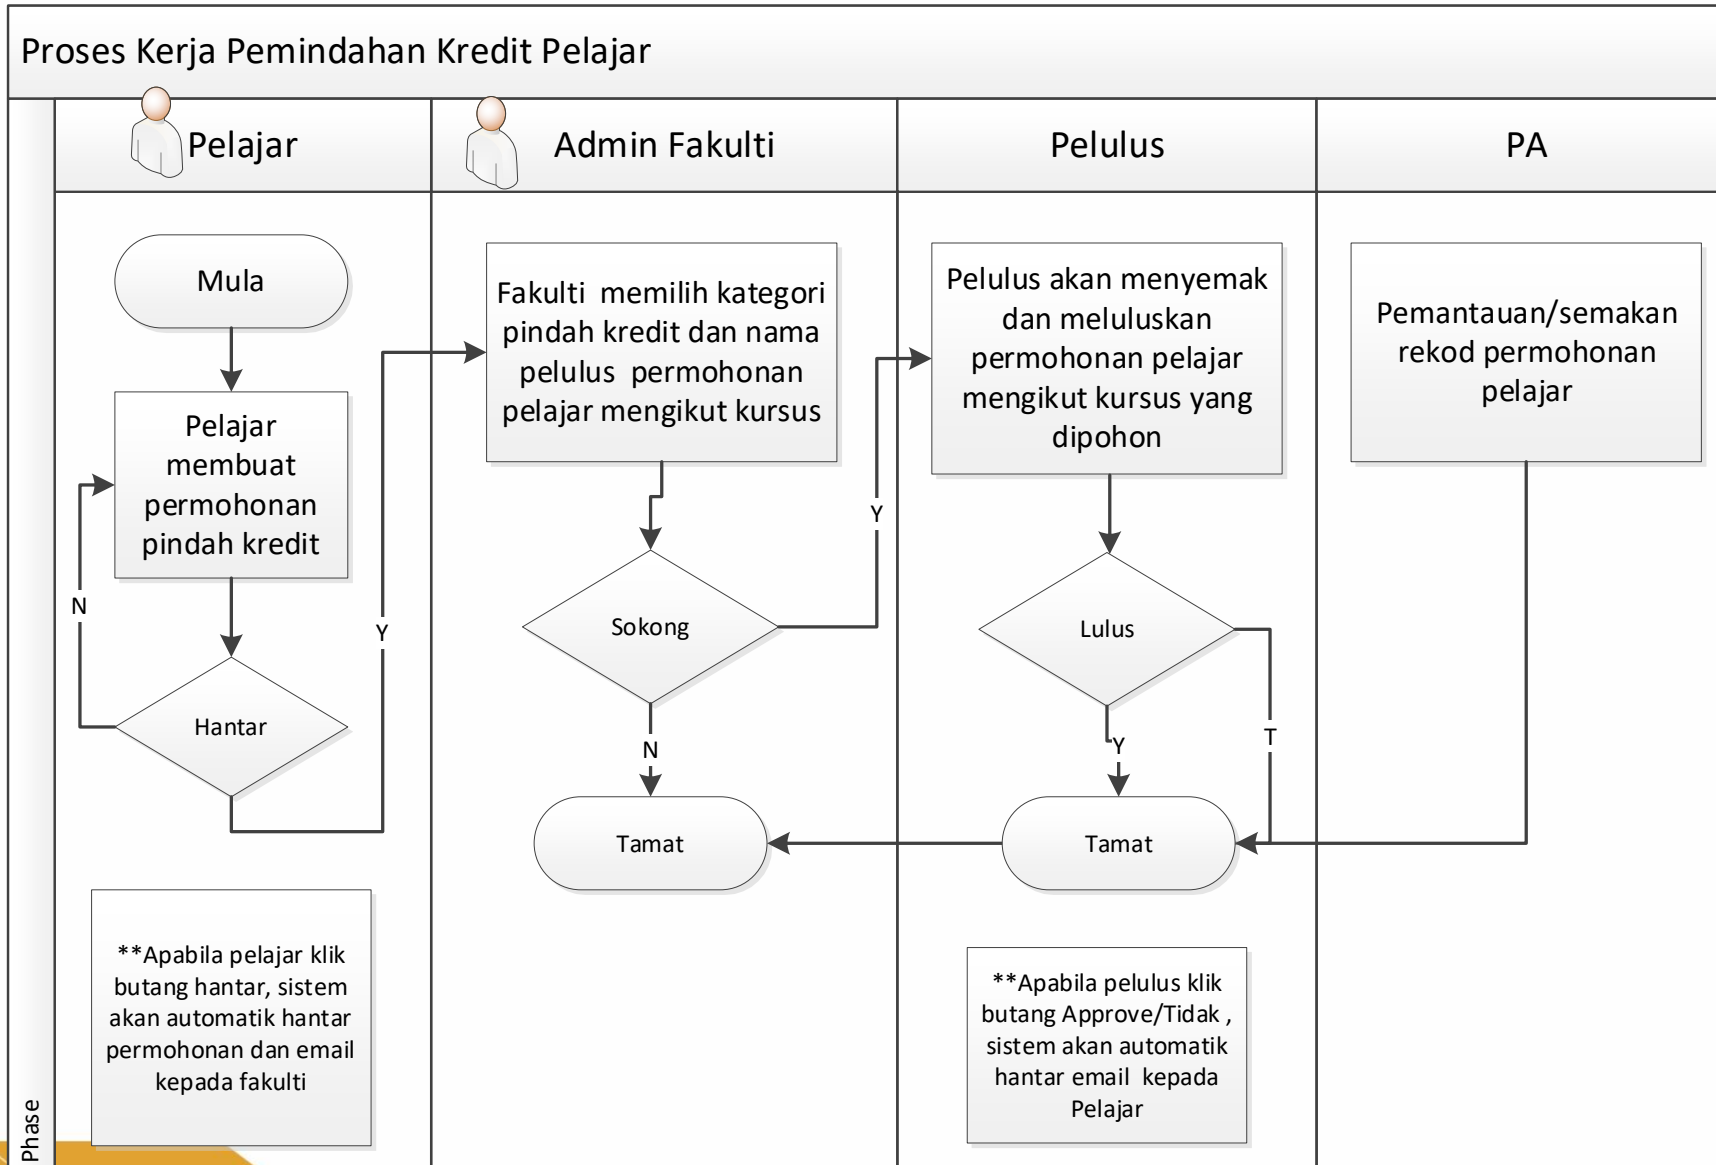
Proses Kerja Pemindahan Kredit Pelajar

Pelajar

Admin Fakulti

Pelulus

PA

Mula

Pelajar membuat permohonan pindah kredit

N

Hantar

Y

Fakulti memilih kategori pindah kredit dan nama pelulus permohonan pelajar mengikut kursus

Sokong

Y

N

Tamat

Pelulus akan menyemak dan meluluskan permohonan pelajar mengikut kursus yang dipohon

Lulus

Y

T

Tamat

Pemantauan/semakan rekod permohonan pelajar

**Apabila pelajar klik butang hantar, sistem akan automatik hantar permohonan dan email kepada fakulti

**Apabila pelulus klik butang Approve/Tidak , sistem akan automatik hantar email kepada Pelajar

Phase